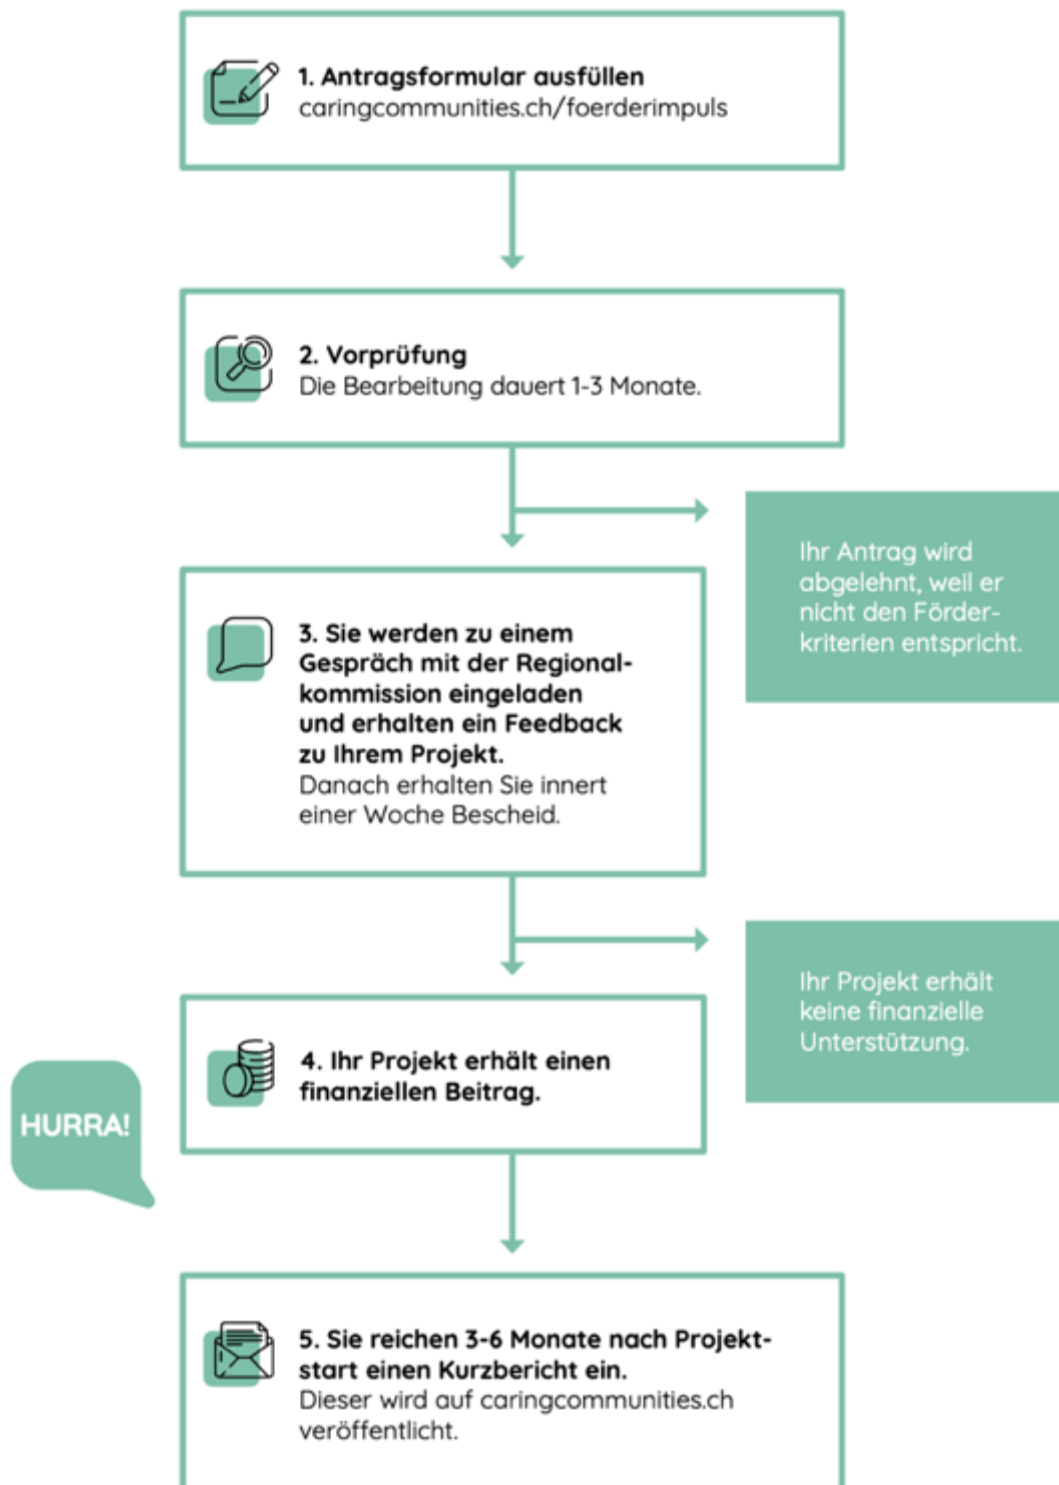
1. Antragsformular ausfüllen
caringcommunities.ch/foerderimpuls

2. Vorprüfung
Die Bearbeitung dauert 1-3 Monate.

Ihr Antrag wird abgelehnt, weil er nicht den Förderkriterien entspricht.

3. Sie werden zu einem Gespräch mit der Regionalkommission eingeladen und erhalten ein Feedback zu Ihrem Projekt.
Danach erhalten Sie innert einer Woche Bescheid.

Ihr Projekt erhält keine finanzielle Unterstützung.

HURRA!

4. Ihr Projekt erhält einen finanziellen Beitrag.

5. Sie reichen 3-6 Monate nach Projektstart einen Kurzbericht ein.
Dieser wird auf caringcommunities.ch veröffentlicht.